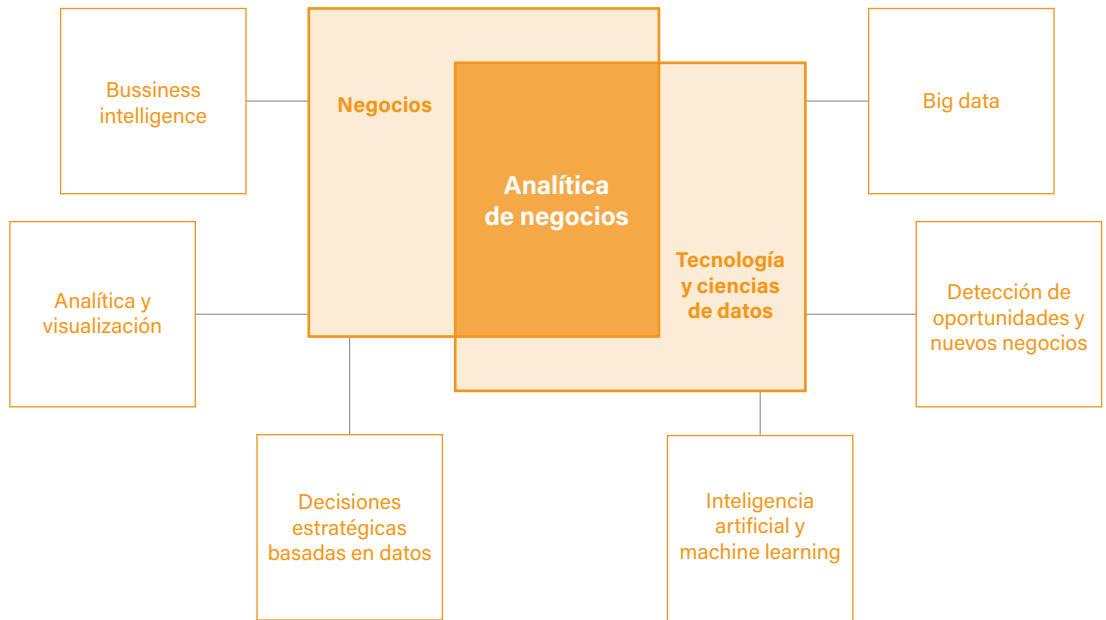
Bussiness intelligence

Negocios

Analítica de negocios

Tecnología y ciencias de datos

Big data

Analítica y visualización

Detección de oportunidades y nuevos negocios

Decisiones estratégicas basadas en datos

Inteligencia artificial y machine learning